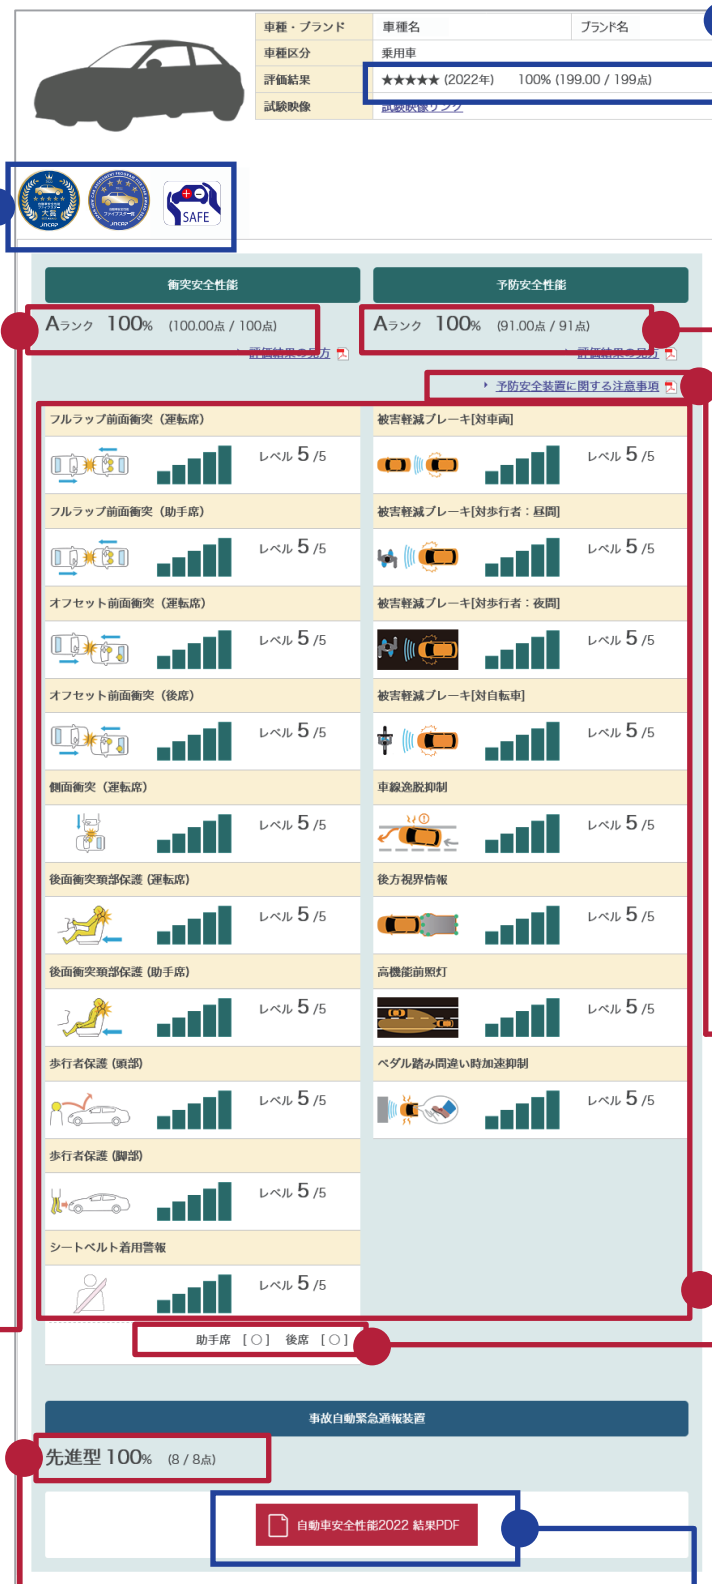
| 車種・ブランド | 車種名 | ブランド名 |
|---|---|---|
| 車種区分 | 乗用車 | |
| 評価結果 | ★★★★★ (2022年) 100% (199.00 / 199点) | |
| 試験映像 | 試験映像リンク | |

大賞

ファイブスター賞

SAFE

衝突安全性能

Aランク 100% (100.00点 / 100点)

評価結果の見方

予防安全性能

Aランク 100% (91.00点 / 91点)

評価結果の見方

予防安全装置に関する注意事項

フルラップ前面衝突（運転席） レベル 5 /5

フルラップ前面衝突（助手席） レベル 5 /5

オフセット前面衝突（運転席） レベル 5 /5

オフセット前面衝突（後席） レベル 5 /5

側面衝突（運転席） レベル 5 /5

後面衝突頚部保護（運転席） レベル 5 /5

後面衝突頚部保護（助手席） レベル 5 /5

歩行者保護（頭部） レベル 5 /5

歩行者保護（脚部） レベル 5 /5

シートベルト着用警報 レベル 5 /5

被害軽減ブレーキ[対車両] レベル 5 /5

被害軽減ブレーキ[対歩行者：昼間] レベル 5 /5

被害軽減ブレーキ[対歩行者：夜間] レベル 5 /5

被害軽減ブレーキ[対自転車] レベル 5 /5

車線逸脱抑制 レベル 5 /5

後方視界情報 レベル 5 /5

高機能前照灯 レベル 5 /5

ペダル踏み間違い時加速抑制 レベル 5 /5

助手席 ［○］ 後席 ［○］

事故自動緊急通報装置

先進型 100% (8 / 8点)

自動車安全性能2022 結果PDF